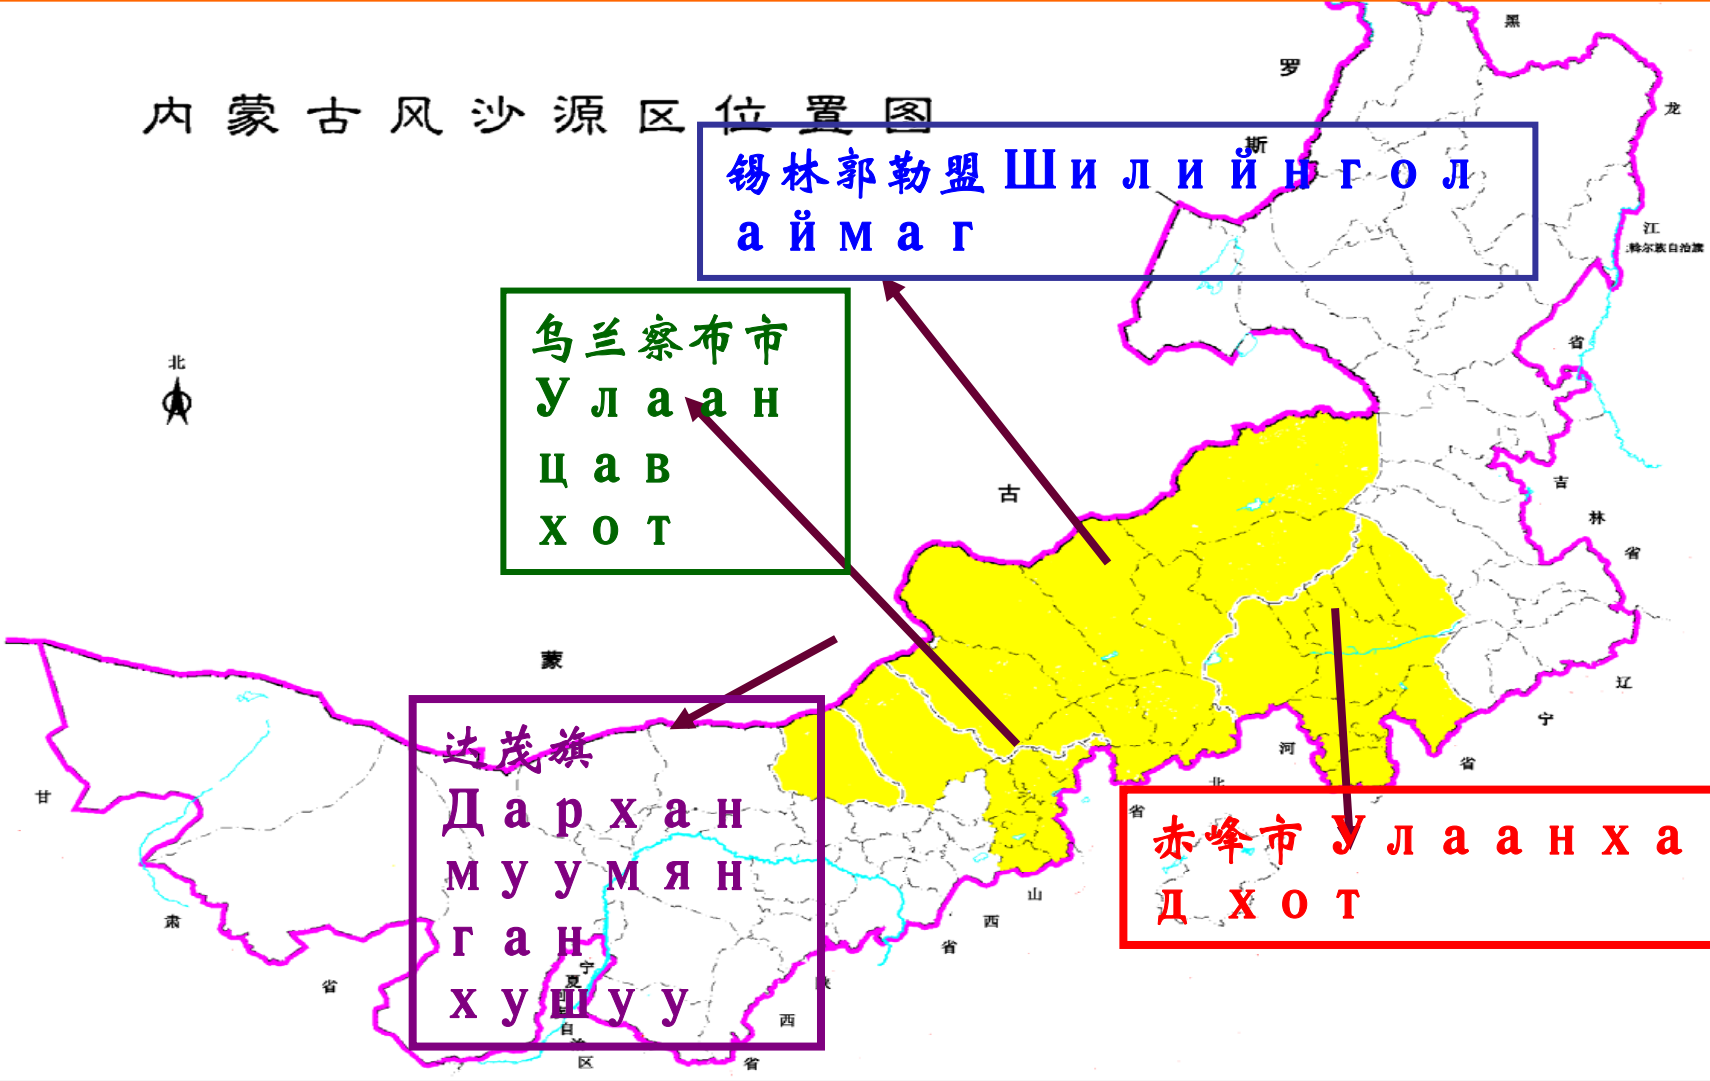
内蒙古风沙源区位置图

锡林郭勒盟 Шилийн гол аймаг

乌兰察布市 Улаан цав хот

达茂旗 Дархан муумян ган хушуу

赤峰市 Улаанхад хот

北

罗

斯

黑

龙

江

省

吉

林

省

古

蒙

辽

宁

省

河

北

省

山

西

省

甘

肃

省

宁

夏

自

区

陕

西

省